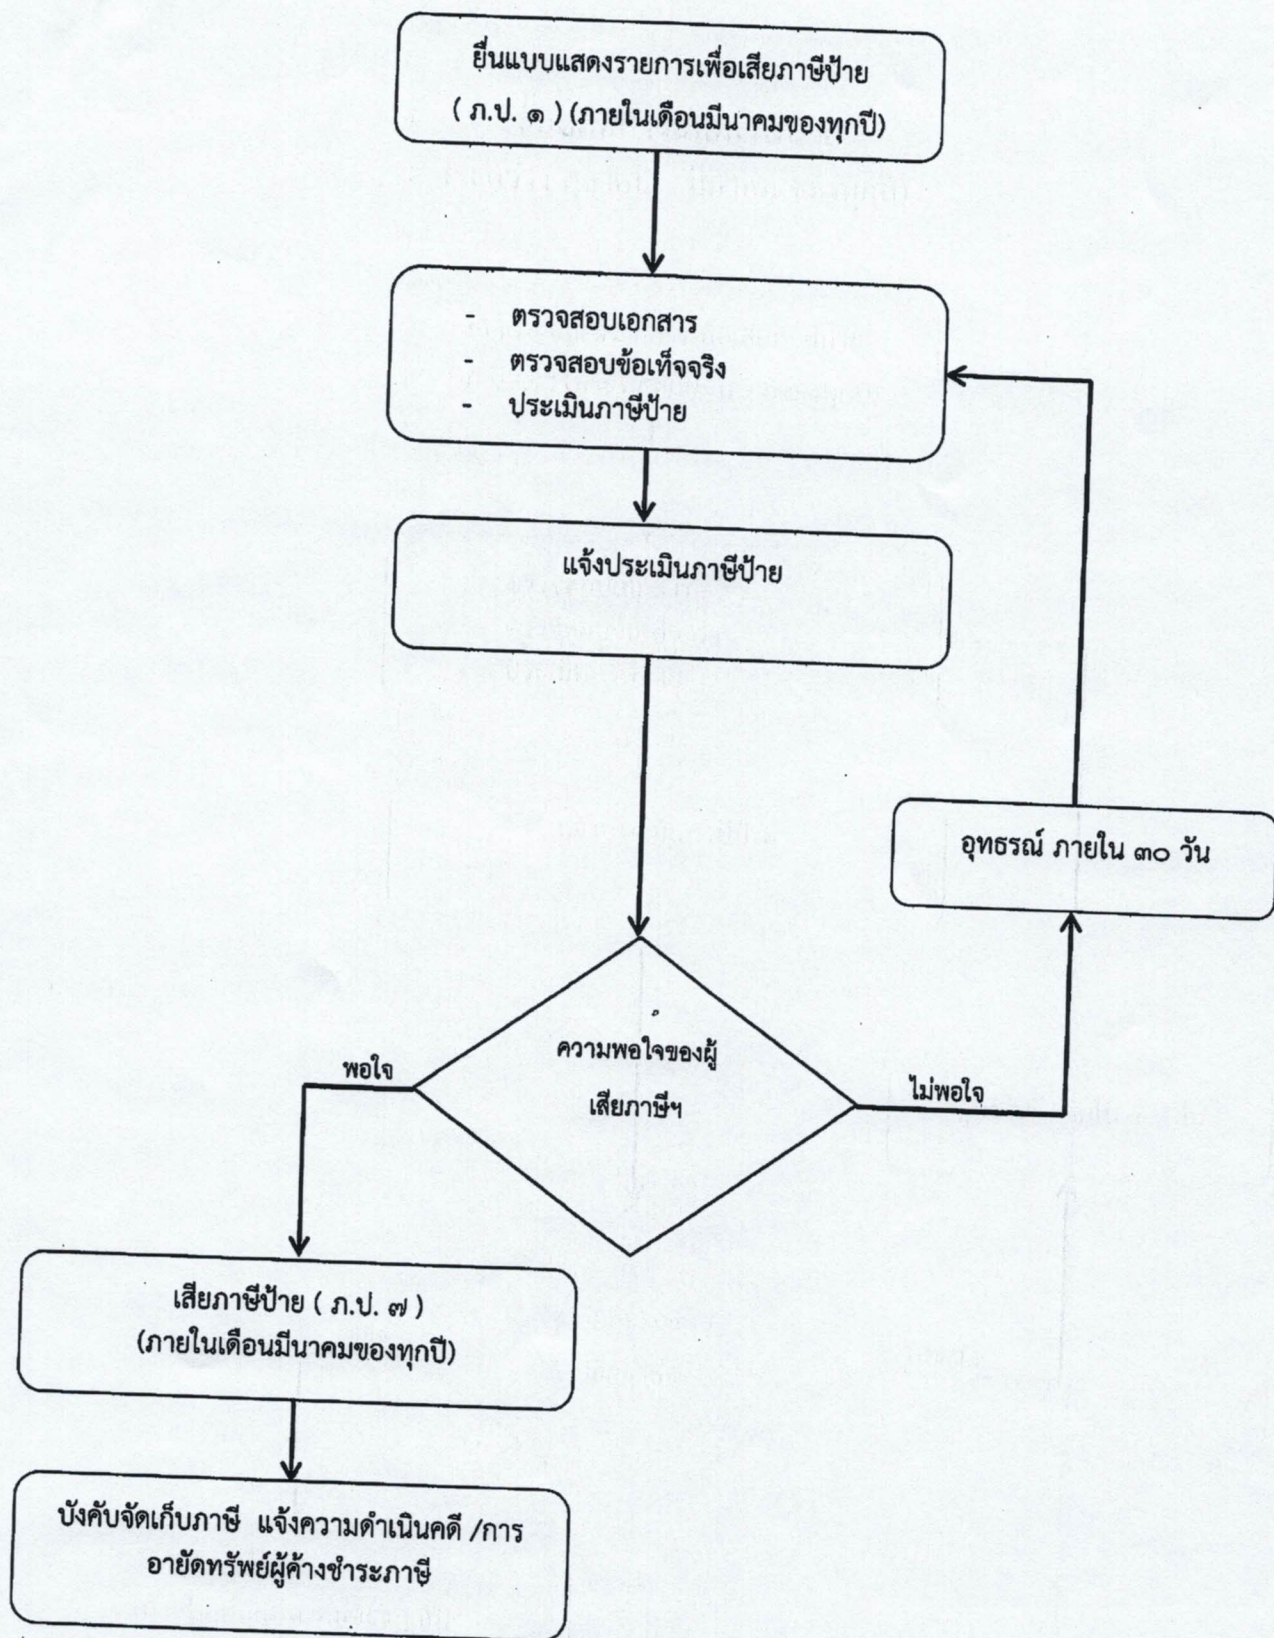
ยื่นแบบแสดงรายการเพื่อเสียภาษีป้าย ( ภ.ป. ๑ ) (ภายในเดือนมีนาคมของทุกปี)

- ตรวจสอบเอกสาร
- ตรวจสอบข้อเท็จจริง
- ประเมินภาษีป้าย

แจ้งประเมินภาษีป้าย

อุทธรณ์ ภายใน ๓๐ วัน

ความพอใจของผู้เสียภาษีฯ

พอใจ

ไม่พอใจ

เสียภาษีป้าย ( ภ.ป. ๗ ) (ภายในเดือนมีนาคมของทุกปี)

บังคับจัดเก็บภาษี แจ้งความดำเนินคดี /การอายัดทรัพย์ผู้ค้างชำระภาษี